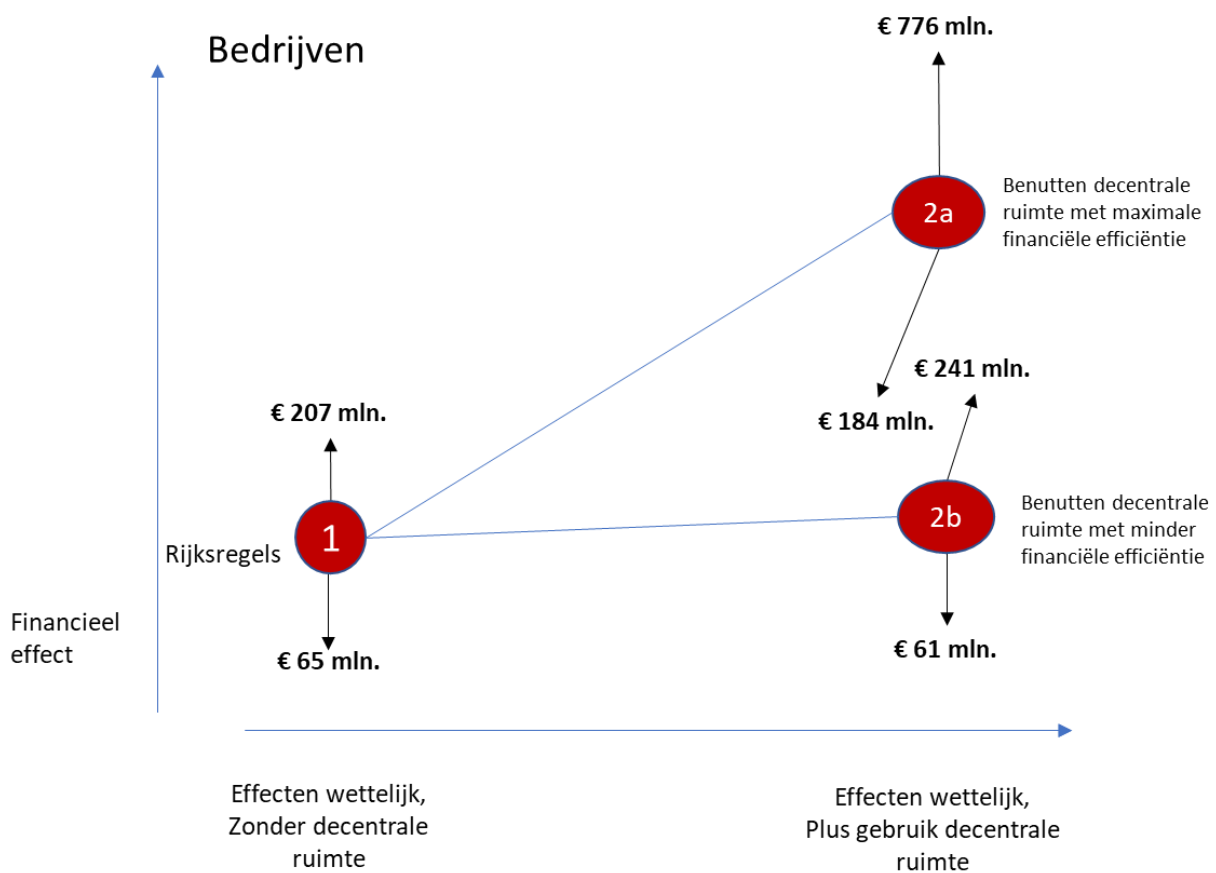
Bedrijven

€ 776 mln.

2a

Benutten decentrale ruimte met maximale financiële efficiëntie

€ 241 mln.

€ 184 mln.

€ 207 mln.

Rijksregels

1

2b

Benutten decentrale ruimte met minder financiële efficiëntie

Financieel effect

€ 65 mln.

€ 61 mln.

Effecten wettelijk, Zonder decentrale ruimte

Effecten wettelijk, Plus gebruik decentrale ruimte